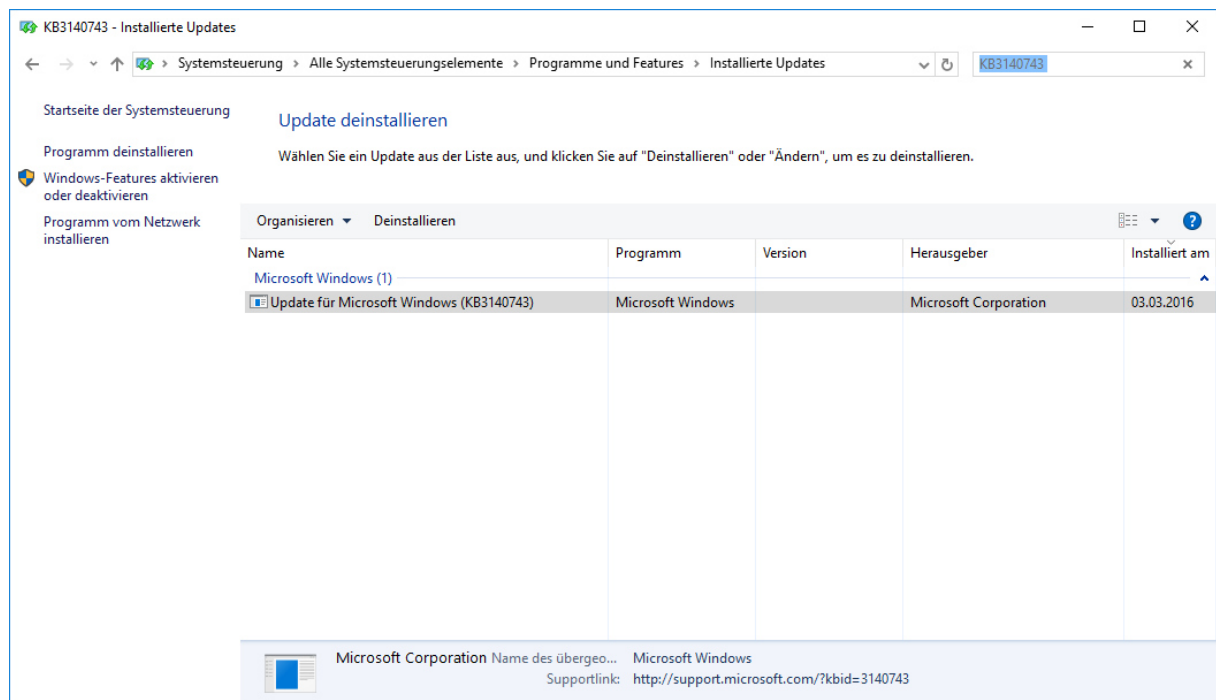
KB3140743 - Installierte Updates

Systemsteuerung > Alle Systemsteuerungselemente > Programme und Features > Installierte Updates

KB3140743

Startseite der Systemsteuerung

Programm deinstallieren

Windows-Features aktivieren oder deaktivieren

Programm vom Netzwerk installieren

Update deinstallieren

Wählen Sie ein Update aus der Liste aus, und klicken Sie auf "Deinstallieren" oder "Ändern", um es zu deinstallieren.

Organisieren ▾ Deinstallieren

| Name | Programm | Version | Herausgeber | Installiert am |
|---|---|---|---|---|
| Microsoft Windows (1) | | | | |
| Update für Microsoft Windows (KB3140743) | Microsoft Windows | | Microsoft Corporation | 03.03.2016 |

Microsoft Corporation Name des übergeo... Microsoft Windows
Supportlink: http://support.microsoft.com/?kbid=3140743